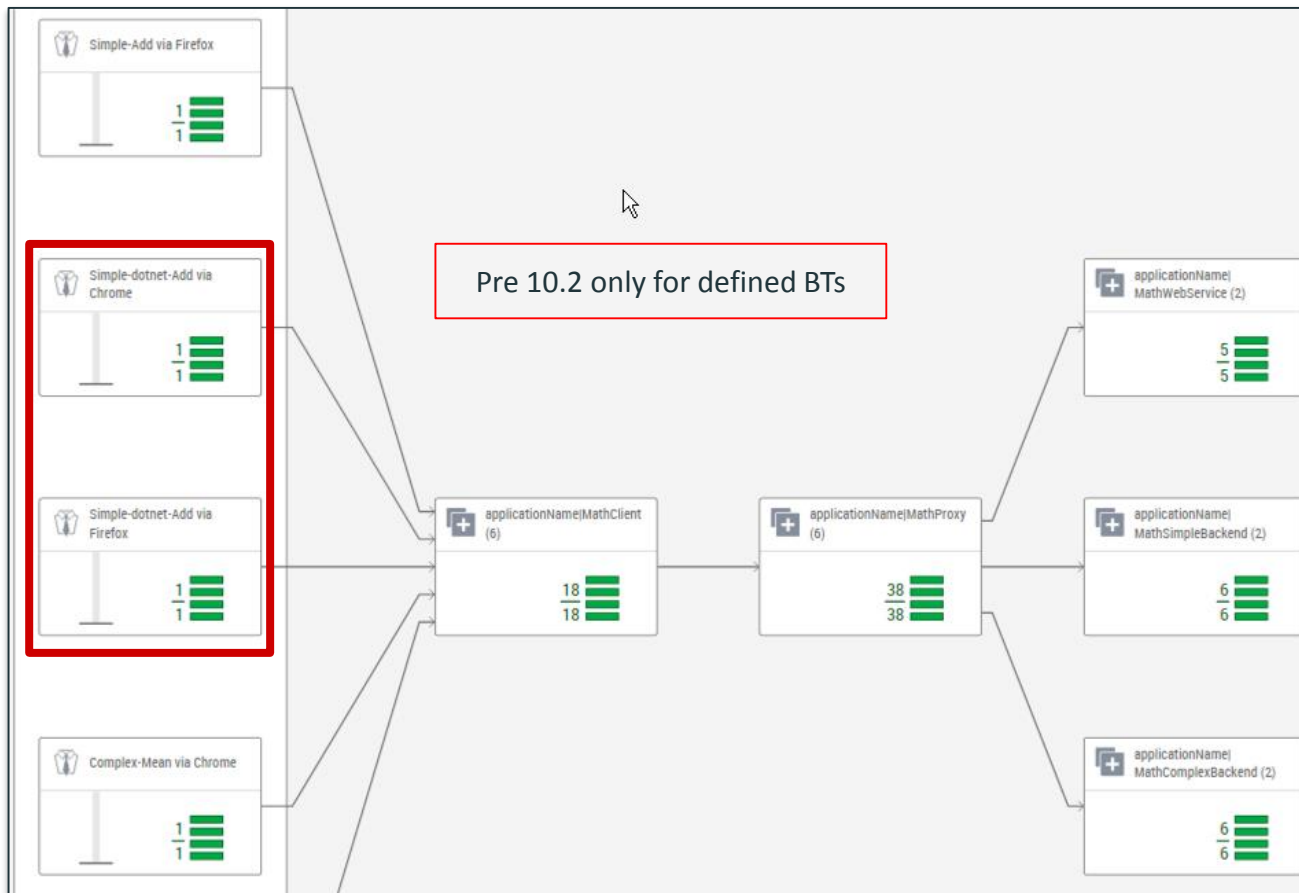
Simple-Add via Firefox

$\frac{1}{1}$

Simple-dotnet-Add via Chrome

$\frac{1}{1}$

Simple-dotnet-Add via Firefox

$\frac{1}{1}$

Complex-Mean via Chrome

$\frac{1}{1}$

Pre 10.2 only for defined BTs

applicationName|MathClient (6)

$\frac{18}{18}$

applicationName|MathProxy (6)

$\frac{38}{38}$

applicationName| MathWebService (2)

$\frac{5}{5}$

applicationName| MathSimpleBackend (2)

$\frac{6}{6}$

applicationName| MathComplexBackend (2)

$\frac{6}{6}$